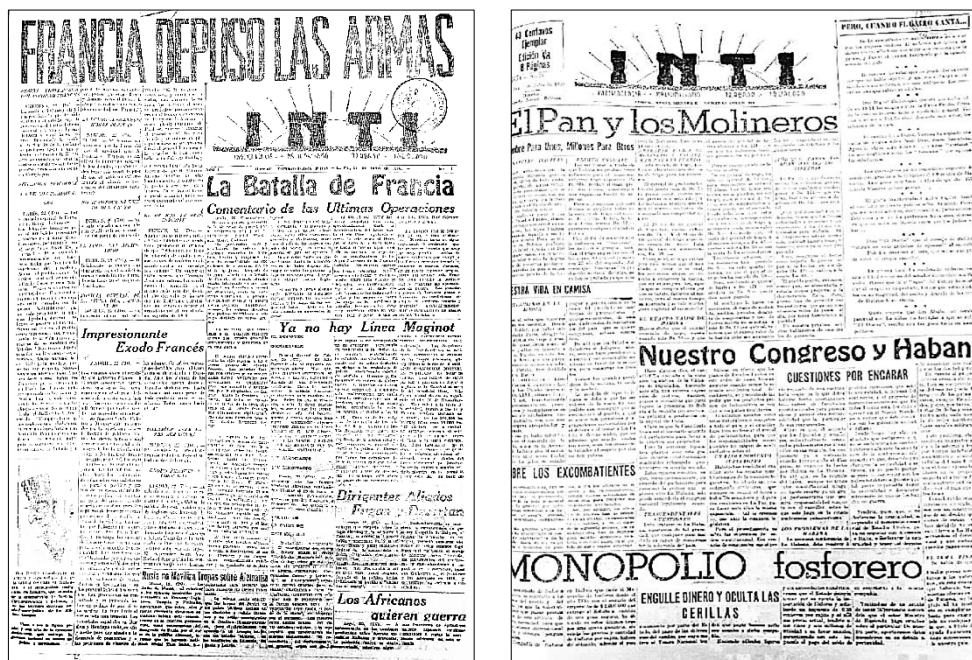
FRANCIA DEPUSO LAS ARMAS

INTI

La Batalla de Francia

Comentario de las Ultimas Operaciones

Impresionante Exodo Francés

Ya no hay Línea Maginot

Dirigentes Aliados Fugan y Destilan

Los Africanos quieren guerra

Rusia se Moviliza Tropas sobre Rumania

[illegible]

43 Centavos Ejemplar Edición de 8 Páginas

INTI

El Pan y los Molineros

PERO, CUANDO EL GALLO CANTA...

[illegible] Para Unos, Millones Para Otros

ESTRA VIDA EN CAMISA

Nuestro Congreso y Haban

CUESTIONES POR ENCARAR

BRE LOS EXCOMBATIENTES

MONOPOLIO fosforero

ENGULLE DINERO Y OCULTA LAS CERILLAS